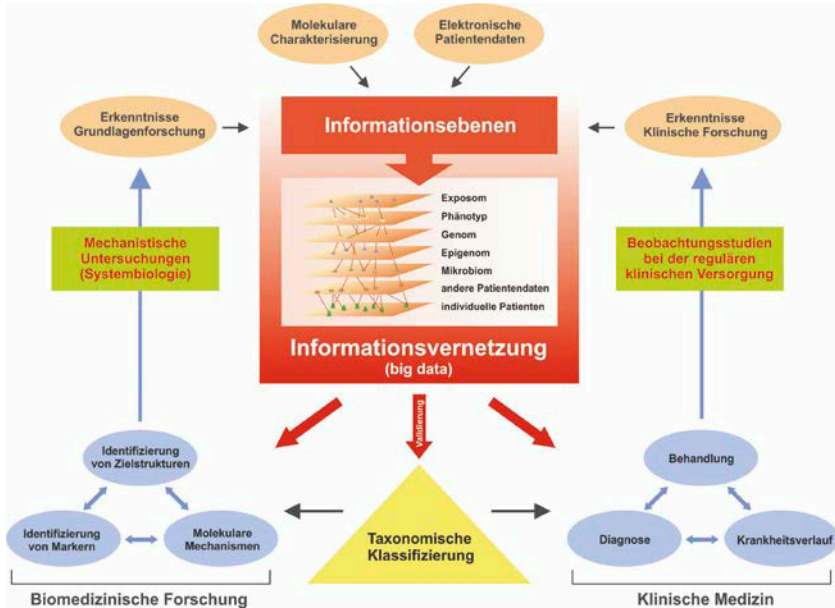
Molekulare Charakterisierung

Elektronische Patientendaten

Erkenntnisse Grundlagenforschung

Informationsebenen

Erkenntnisse Klinische Forschung

Exposom
Phänotyp
Genom
Epigenom
Mikrobiom
andere Patientendaten
individuelle Patienten

Mechanistische Untersuchungen (Systembiologie)

Beobachtungsstudien bei der regulären klinischen Versorgung

Informationsvernetzung (big data)

Validierung

Identifizierung von Zielstrukturen

Identifizierung von Markern

Molekulare Mechanismen

Taxonomische Klassifizierung

Behandlung

Diagnose

Krankheitsverlauf

Biomedizinische Forschung

Klinische Medizin